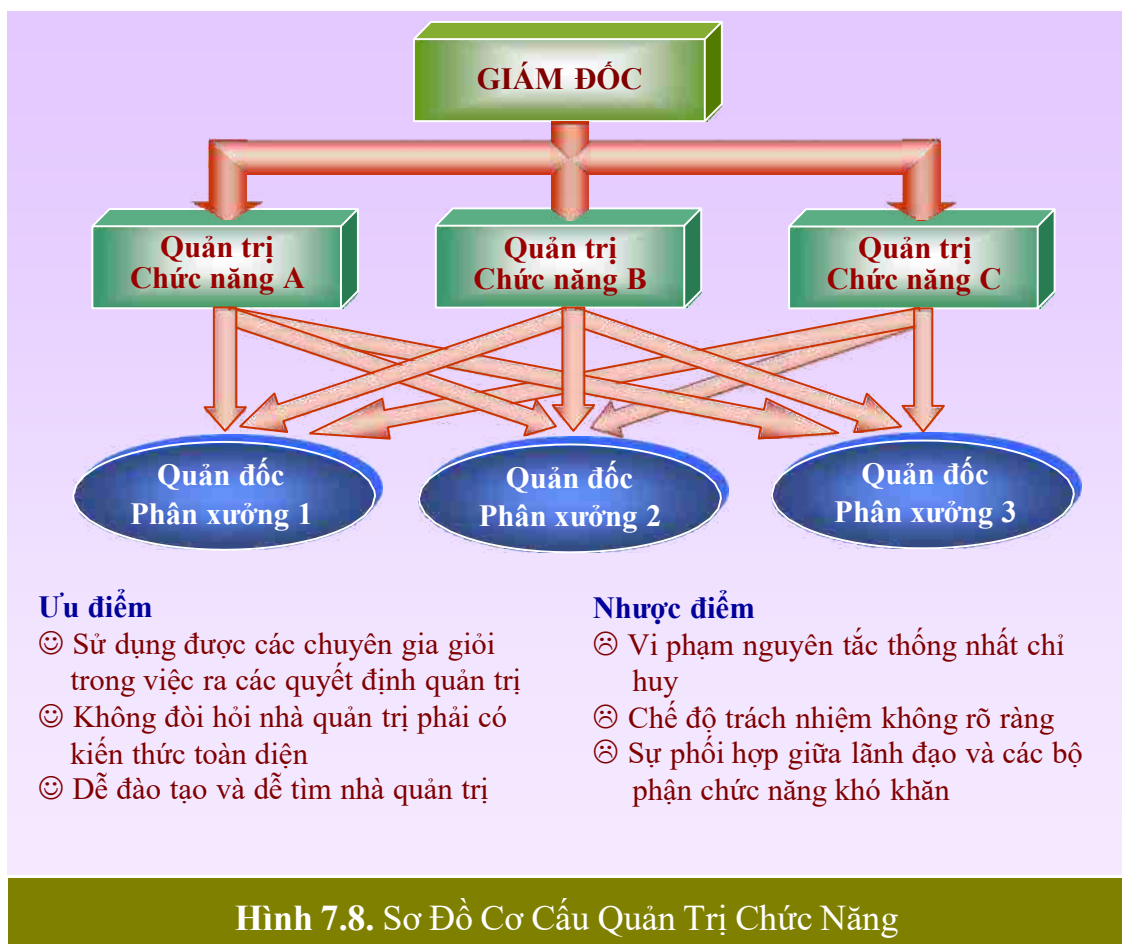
GIÁM ĐỐC

Quản trị Chức năng A

Quản trị Chức năng B

Quản trị Chức năng C

Quản đốc Phân xưởng 1

Quản đốc Phân xưởng 2

Quản đốc Phân xưởng 3

Ưu điểm
☺ Sử dụng được các chuyên gia giỏi trong việc ra các quyết định quản trị
☺ Không đòi hỏi nhà quản trị phải có kiến thức toàn diện
☺ Dễ đào tạo và dễ tìm nhà quản trị

Nhược điểm
☹ Vi phạm nguyên tắc thống nhất chỉ huy
☹ Chế độ trách nhiệm không rõ ràng
☹ Sự phối hợp giữa lãnh đạo và các bộ phận chức năng khó khăn

Hình 7.8. Sơ Đồ Cơ Cấu Quản Trị Chức Năng